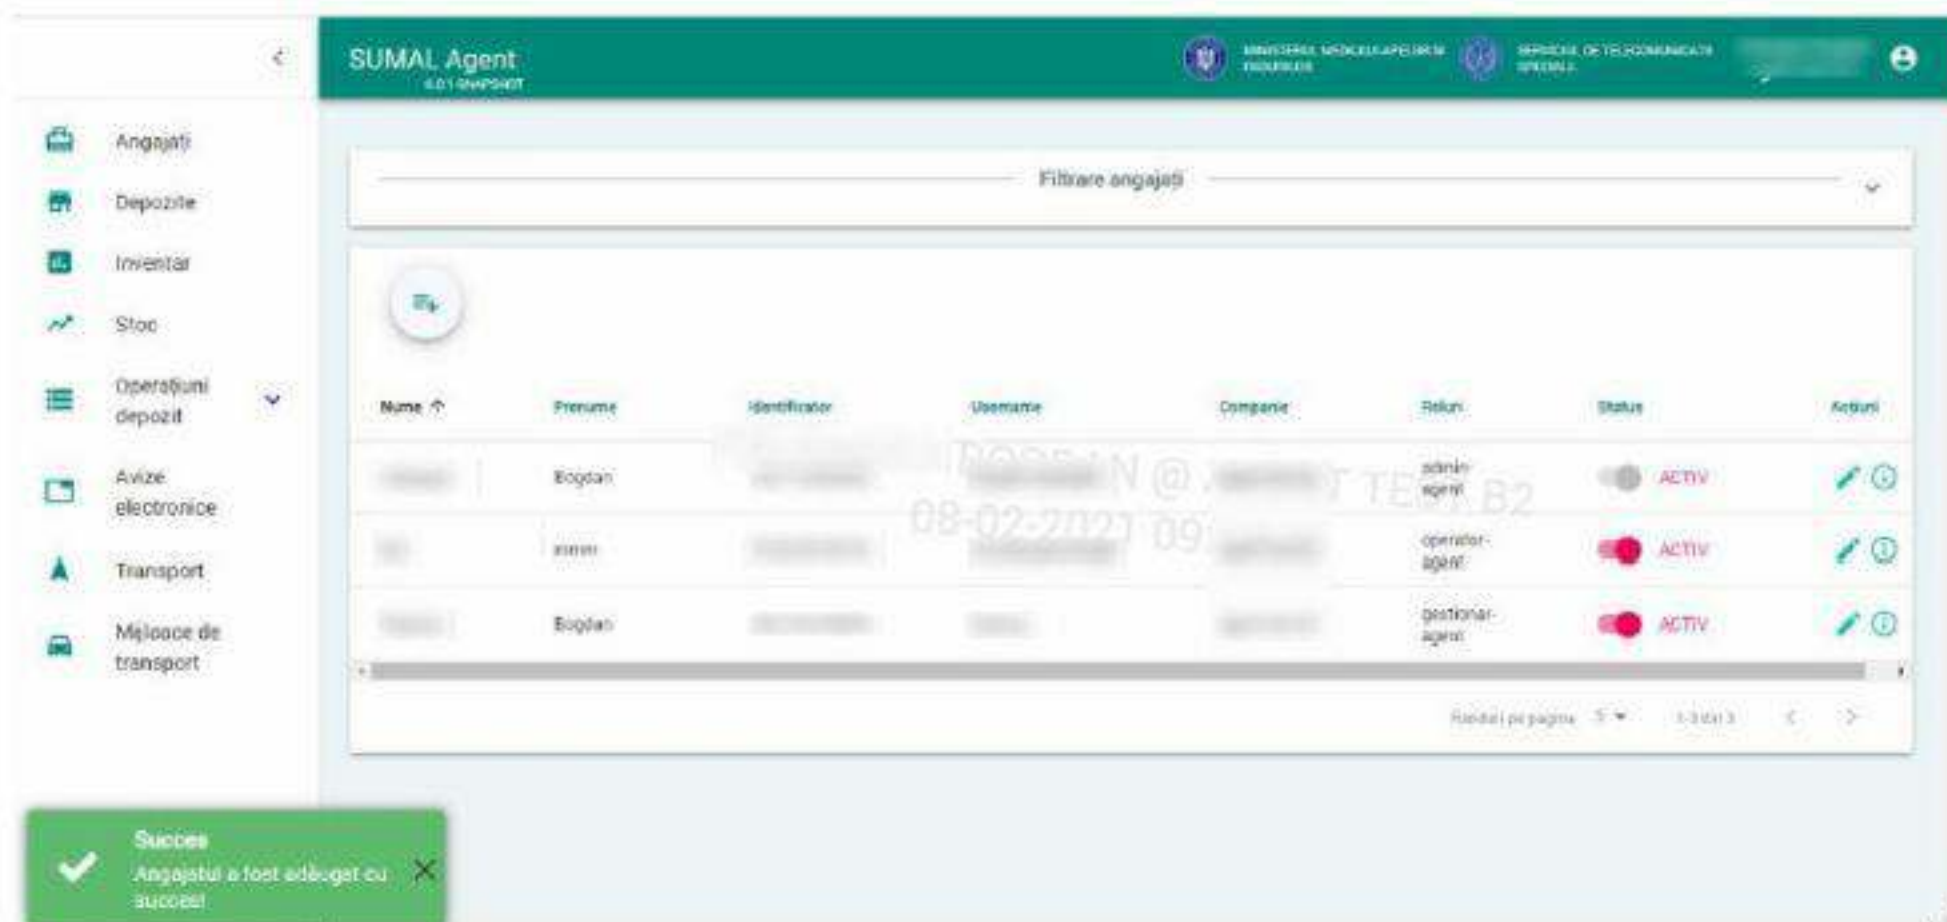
SUMAL Agent
4.0.1-SNAPSHOT

MINISTERUL MEDIULUI APELOR ȘI PĂDURILOR
SERVICIUL DE TELECOMUNICAȚII SPECIALE

Angajați
Depozite
Inventar
Stoc
Operațiuni depozit
Avize electronice
Transport
Mijloace de transport

Filtrare angajați

| Nume | Prenume | Identificator | Username | Companie | Roluri | Status | Acțiuni |
|---|---|---|---|---|---|---|---|
| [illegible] | Bogdan | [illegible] | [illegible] | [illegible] | admin-agent | ACTIV | |
| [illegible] | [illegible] | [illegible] | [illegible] | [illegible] | operator-agent | ACTIV | |
| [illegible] | Bogdan | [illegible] | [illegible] | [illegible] | gestionar-agent | ACTIV | |

Rânduri pe pagină 5 1-3 din 3

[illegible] @ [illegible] T TEST B2
08-02-2021 09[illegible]

Succes
Angajatul a fost adăugat cu succes!